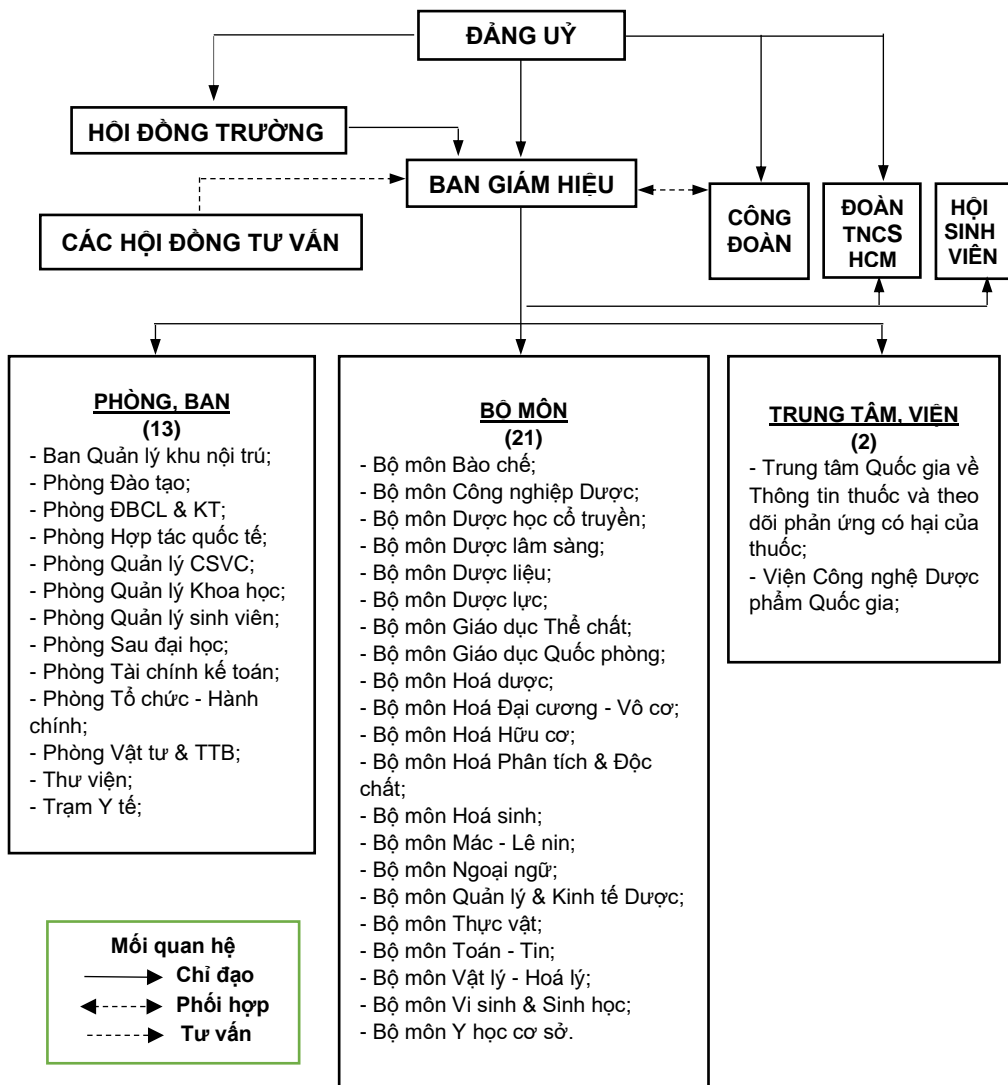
ĐẢNG UỶ

HÔI ĐỒNG TRƯỜNG

BAN GIÁM HIỆU

CÁC HỘI ĐỒNG TƯ VẤN

CÔNG ĐOÀN

ĐOÀN TNCS HCM

HỘI SINH VIÊN

PHÒNG, BAN
(13)
- Ban Quản lý khu nội trú;
- Phòng Đào tạo;
- Phòng ĐBCL & KT;
- Phòng Hợp tác quốc tế;
- Phòng Quản lý CSVC;
- Phòng Quản lý Khoa học;
- Phòng Quản lý sinh viên;
- Phòng Sau đại học;
- Phòng Tài chính kế toán;
- Phòng Tổ chức - Hành chính;
- Phòng Vật tư & TTB;
- Thư viện;
- Trạm Y tế;

BỘ MÔN
(21)
- Bộ môn Bào chế;
- Bộ môn Công nghiệp Dược;
- Bộ môn Dược học cổ truyền;
- Bộ môn Dược lâm sàng;
- Bộ môn Dược liệu;
- Bộ môn Dược lực;
- Bộ môn Giáo dục Thể chất;
- Bộ môn Giáo dục Quốc phòng;
- Bộ môn Hoá dược;
- Bộ môn Hoá Đại cương - Vô cơ;
- Bộ môn Hoá Hữu cơ;
- Bộ môn Hoá Phân tích & Độc chất;
- Bộ môn Hoá sinh;
- Bộ môn Mác - Lê nin;
- Bộ môn Ngoại ngữ;
- Bộ môn Quản lý & Kinh tế Dược;
- Bộ môn Thực vật;
- Bộ môn Toán - Tin;
- Bộ môn Vật lý - Hoá lý;
- Bộ môn Vi sinh & Sinh học;
- Bộ môn Y học cơ sở.

TRUNG TÂM, VIỆN
(2)
- Trung tâm Quốc gia về Thông tin thuốc và theo dõi phản ứng có hại của thuốc;
- Viện Công nghệ Dược phẩm Quốc gia;

Mối quan hệ
Chỉ đạo
Phối hợp
Tư vấn